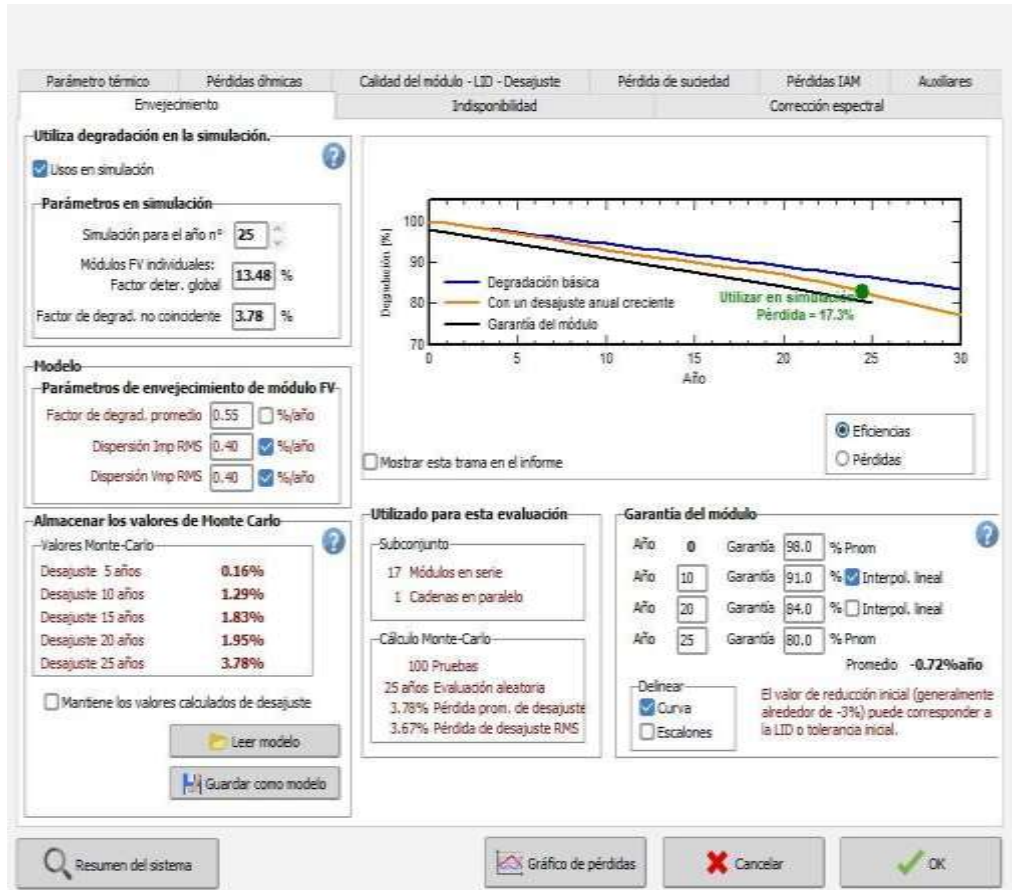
Parámetro térmico | Pérdidas óhmicas | Calidad del módulo - LID - Desajuste | Pérdida de suciedad | Pérdidas IAM | Auxiliares
Envejecimiento | Indisponibilidad | Corrección espectral

Utiliza degradación en la simulación.
Usos en simulación

Parámetros en simulación
Simulación para el año n° 25
Módulos FV individuales: Factor deter. global 13.48 %
Factor de degrad. no coincidente 3.78 %

Degradación [%]
100
90
80
70
0 5 10 15 20 25 30
Año
Degradación básica
Con un desajuste anual creciente
Garantía del módulo
Utilizar en simulación
Pérdida = 17.3%

Modelo
Parámetros de envejecimiento de módulo FV
Factor de degrad. promedio 0.55 %/año
Dispersión Imp RMS 0.40 %/año
Dispersión Vmp RMS 0.40 %/año

Mostrar esta trama en el informe

Eficiencias
Pérdidas

Almacenar los valores de Monte Carlo
Valores Monte-Carlo
Desajuste 5 años 0.16%
Desajuste 10 años 1.29%
Desajuste 15 años 1.83%
Desajuste 20 años 1.95%
Desajuste 25 años 3.78%

Mantiene los valores calculados de desajuste

Leer modelo
Guardar como modelo

Utilizado para esta evaluación
Subconjunto
17 Módulos en serie
1 Cadenas en paralelo

Cálculo Monte-Carlo
100 Pruebas
25 años Evaluación aleatoria
3.78% Pérdida prom. de desajuste
3.67% Pérdida de desajuste RMS

Garantía del módulo
Año 0 Garantía 98.0 % Pnom
Año 10 Garantía 91.0 % Interpol. lineal
Año 20 Garantía 84.0 % Interpol. lineal
Año 25 Garantía 80.0 % Pnom
Promedio -0.72%año

Delinear
Curva
Escalones

El valor de reducción inicial (generalmente alrededor de -3%) puede corresponder a la LID o tolerancia inicial.

Resumen del sistema
Gráfico de pérdidas
Cancelar
OK